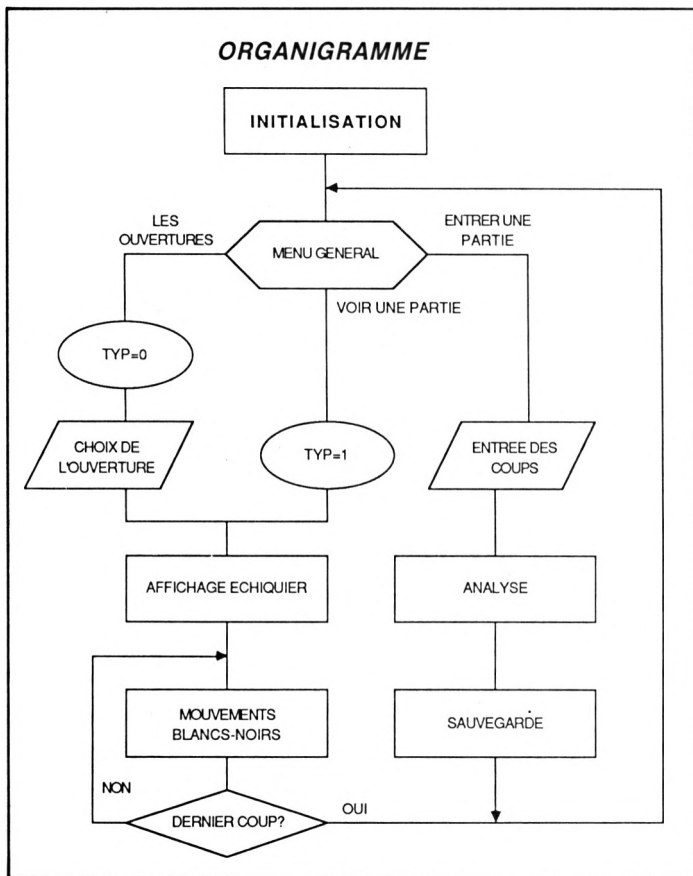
ORGANIGRAMME

INITIALISATION

LES OUVERTURES

MENU GENERAL

ENTRER UNE PARTIE

VOIR UNE PARTIE

TYP=0

CHOIX DE L'OUVERTURE

TYP=1

ENTREE DES COUPS

AFFICHAGE ECHIQUIER

ANALYSE

MOUVEMENTS BLANCS-NOIRS

SAUVEGARDE

NON

DERNIER COUP?

OUI